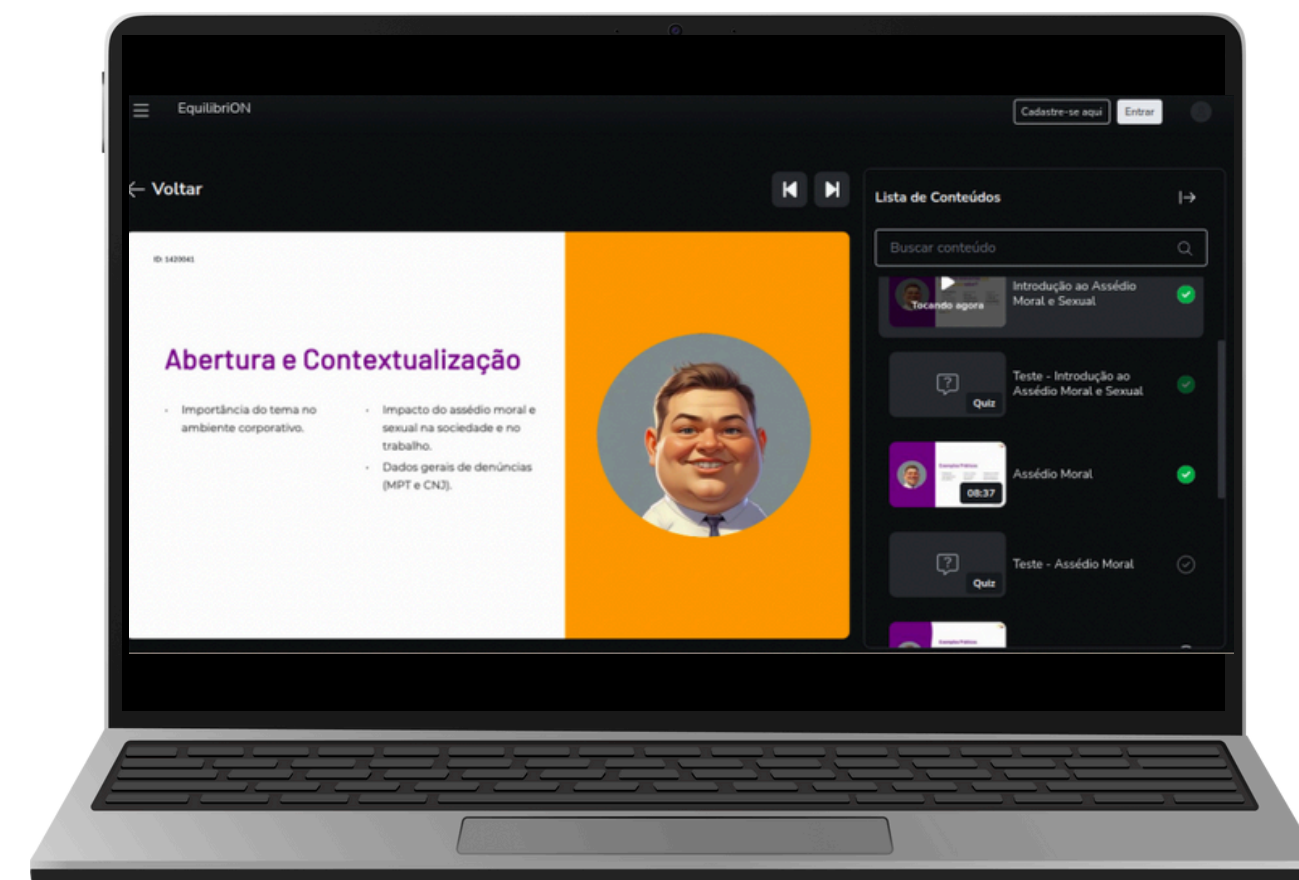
EquilibriON

Cadastre-se aqui Entrar

← Voltar

ID: 1420041

Abertura e Contextualização

- Importância do tema no ambiente corporativo.

- Impacto do assédio moral e sexual na sociedade e no trabalho.
- Dados gerais de denúncias (MPT e CNJ).

Lista de Conteúdos

Buscar conteúdo

Tocando agora
Introdução ao Assédio Moral e Sexual

Quiz
Teste - Introdução ao Assédio Moral e Sexual

08:37
Assédio Moral

Quiz
Teste - Assédio Moral